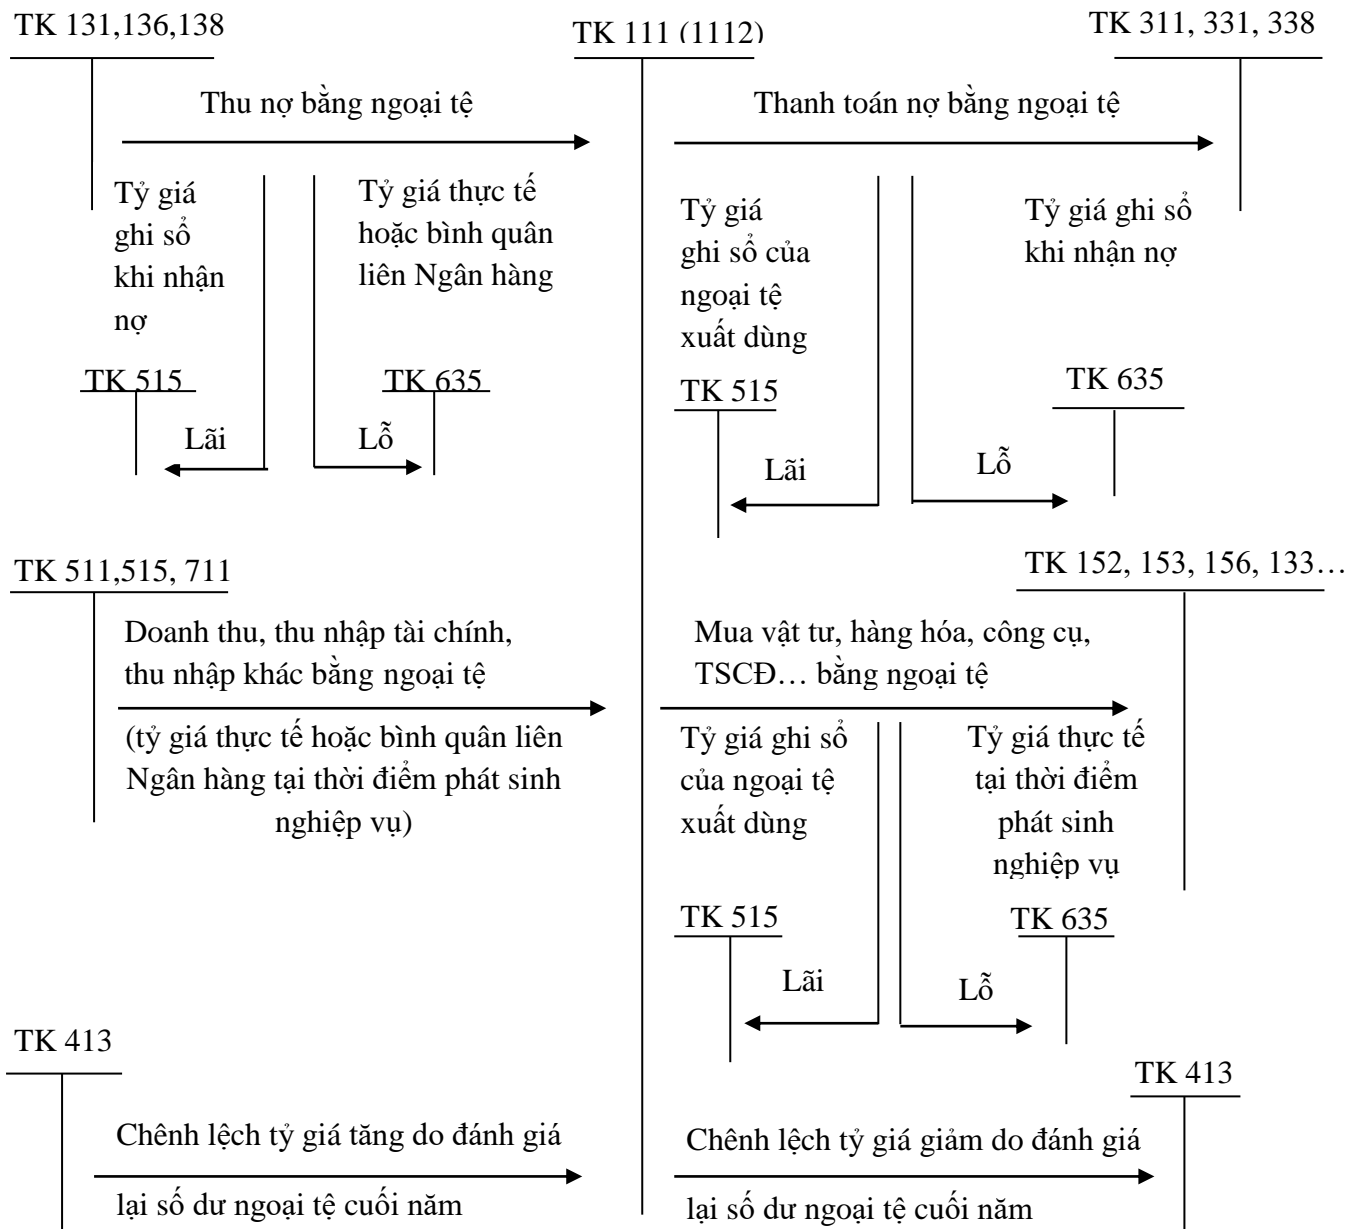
TK 131,136,138

TK 111 (1112)

TK 311, 331, 338

Thu nợ bằng ngoại tệ

Thanh toán nợ bằng ngoại tệ

Tỷ giá ghi sổ khi nhận nợ

Tỷ giá thực tế hoặc bình quân liên Ngân hàng

Tỷ giá ghi sổ của ngoại tệ xuất dùng

Tỷ giá ghi sổ khi nhận nợ

TK 515

TK 635

Lãi

Lỗ

TK 515

TK 635

Lãi

Lỗ

TK 511,515, 711

Doanh thu, thu nhập tài chính, thu nhập khác bằng ngoại tệ

(tỷ giá thực tế hoặc bình quân liên Ngân hàng tại thời điểm phát sinh nghiệp vụ)

TK 152, 153, 156, 133…

Mua vật tư, hàng hóa, công cụ, TSCĐ… bằng ngoại tệ

Tỷ giá ghi sổ của ngoại tệ xuất dùng

Tỷ giá thực tế tại thời điểm phát sinh nghiệp vụ

TK 515

TK 635

Lãi

Lỗ

TK 413

TK 413

Chênh lệch tỷ giá tăng do đánh giá lại số dư ngoại tệ cuối năm

Chênh lệch tỷ giá giảm do đánh giá lại số dư ngoại tệ cuối năm